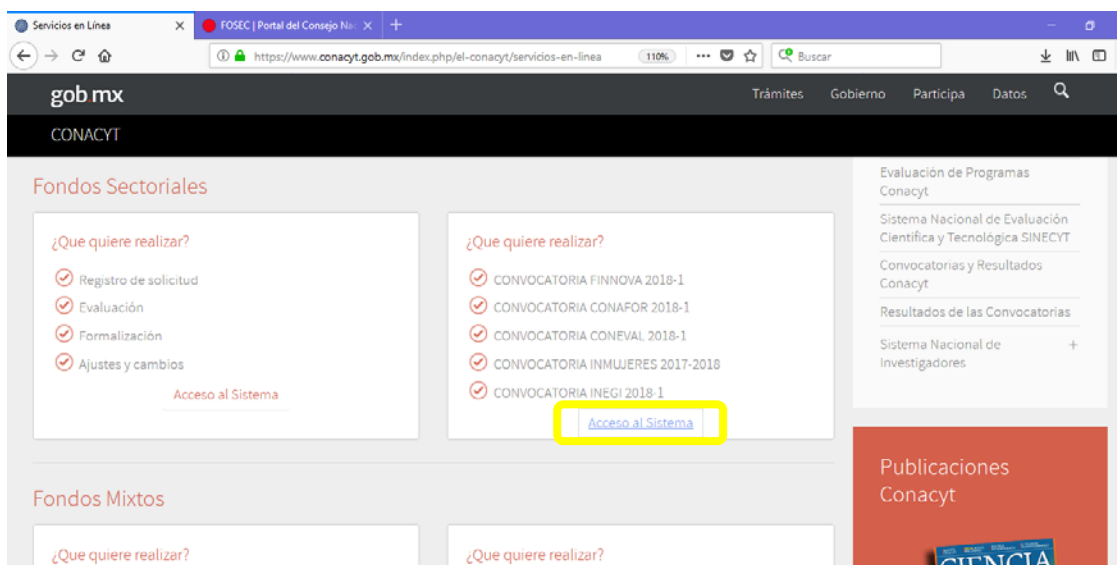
Servicios en Línea
FOSEC | Portal del Consejo Na
https://www.conacyt.gob.mx/index.php/el-conacyt/servicios-en-linea
110%
Buscar

gob.mx
Trámites
Gobierno
Participa
Datos

CONACYT

Fondos Sectoriales

¿Que quiere realizar?
Registro de solicitud
Evaluación
Formalización
Ajustes y cambios
Acceso al Sistema

¿Que quiere realizar?
CONVOCATORIA FINNOVA 2018-1
CONVOCATORIA CONAFOR 2018-1
CONVOCATORIA CONEVAL 2018-1
CONVOCATORIA INMUJERES 2017-2018
CONVOCATORIA INEGI 2018-1
Acceso al Sistema

Evaluación de Programas Conacyt
Sistema Nacional de Evaluación Científica y Tecnológica SINECYT
Convocatorias y Resultados Conacyt
Resultados de las Convocatorias
Sistema Nacional de Investigadores +

Publicaciones Conacyt

Fondos Mixtos

¿Que quiere realizar?

¿Que quiere realizar?

CIENCIA